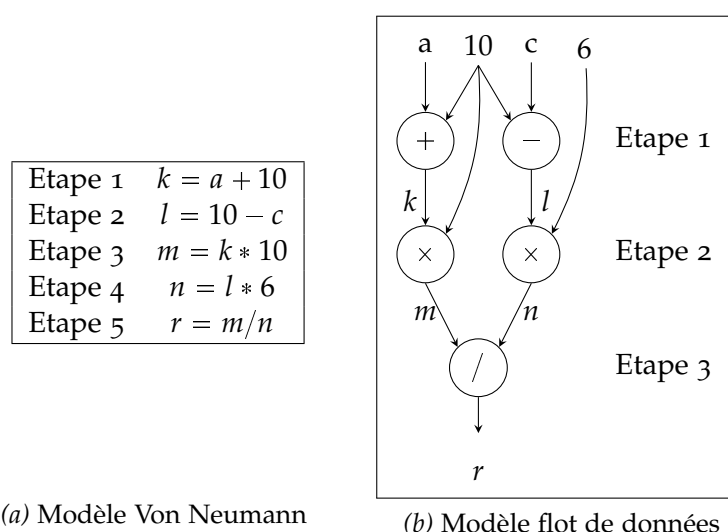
| Etape 1 | $k = a + 10$ |
|---|---|
| Etape 2 | $l = 10 - c$ |
| Etape 3 | $m = k * 10$ |
| Etape 4 | $n = l * 6$ |
| Etape 5 | $r = m/n$ |

*(a)* Modèle Von Neumann

a 10 c 6

+ −

Etape 1

$k$ $l$

× ×

Etape 2

$m$ $n$

/

Etape 3

$r$

*(b)* Modèle flot de données